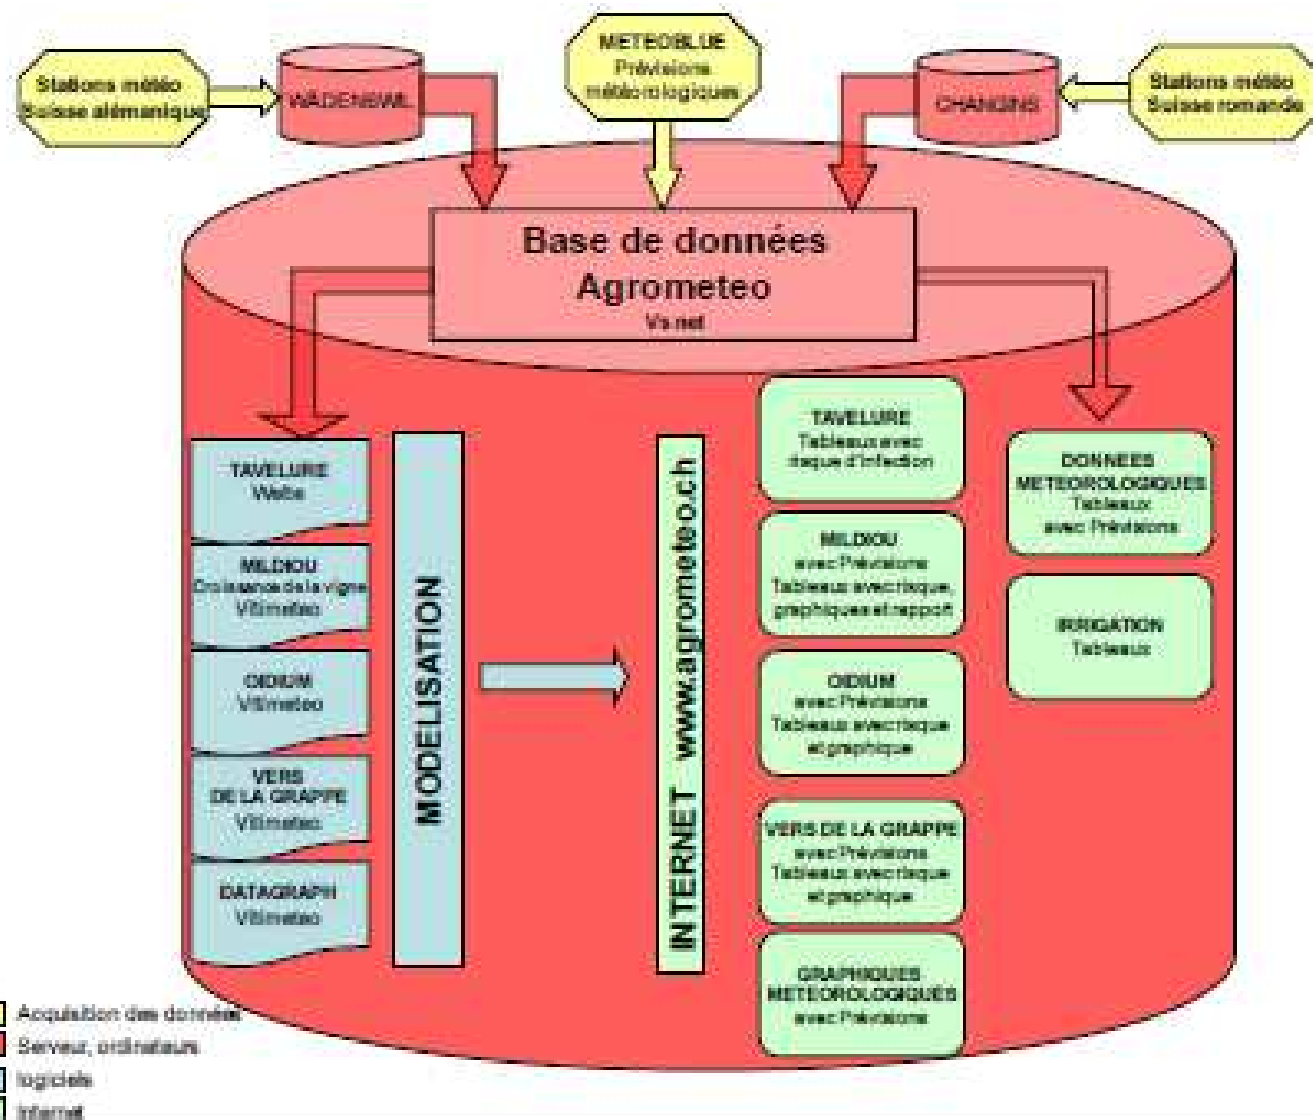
Stations météo Suisse alémanique

WÄDENSWIL

METEOBLUE
Prévisions météorologiques

CHANGINS

Stations météo Suisse romande

Base de données Agrometeo
Vs.net

TAVELURE
Welte

MILDIOU
Croissance de la vigne
Vitimeteo

OIDIUM
Vitimeteo

VERS DE LA GRAPPE
Vitimeteo

DATAGRAPH
Vitimeteo

MODELISATION

INTERNET www.agrometeo.ch

TAVELURE
Tableaux avec risque d'infection

MILDIOU
avec Prévisions
Tableaux avec risque, graphiques et rapport

OIDIUM
avec Prévisions
Tableaux avec risque et graphique

VERS DE LA GRAPPE
avec Prévisions
Tableaux avec risque et graphique

GRAPHIQUES METEOROLOGIQUES
avec Prévisions

DONNEES METEOROLOGIQUES
Tableaux
avec Prévisions

IRRIGATION
Tableaux

Acquisition des données
Serveur, ordinateurs
logiciels
Internet